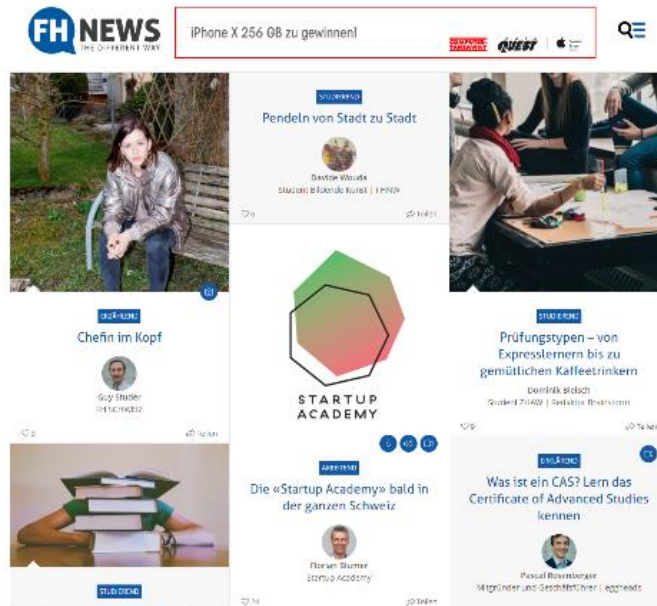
FH NEWS
THE DIFFERENT WAY

iPhone X 256 GB zu gewinnen!

QUEST

ERFAHREND

Chefin im Kopf

Guy Studer
FH SCHWEIZ

♡ 3
Teilen

STUDIEREND

Pendeln von Stadt zu Stadt

Davide Wauda
Student Bildende Kunst | FHNW

♡ 0
Teilen

STARTUP ACADEMY

ARBEITEND

Die «Startup Academy» bald in der ganzen Schweiz

Florian Blumer
Startup Academy

♡ 24
Teilen

STUDIEREND

Prüfungstypen – von Expresslernern bis zu gemütlichen Kaffeetrinkern

Dominik Bleisch
Student ZHAW | Redaktion Brainstorm

♡ 9
Teilen

ERFAHREND

Was ist ein CAS? Lern das Certificate of Advanced Studies kennen

Pascal Rosenberger
Mitgründer und Geschäftsführer | eggheads

STUDIEREND